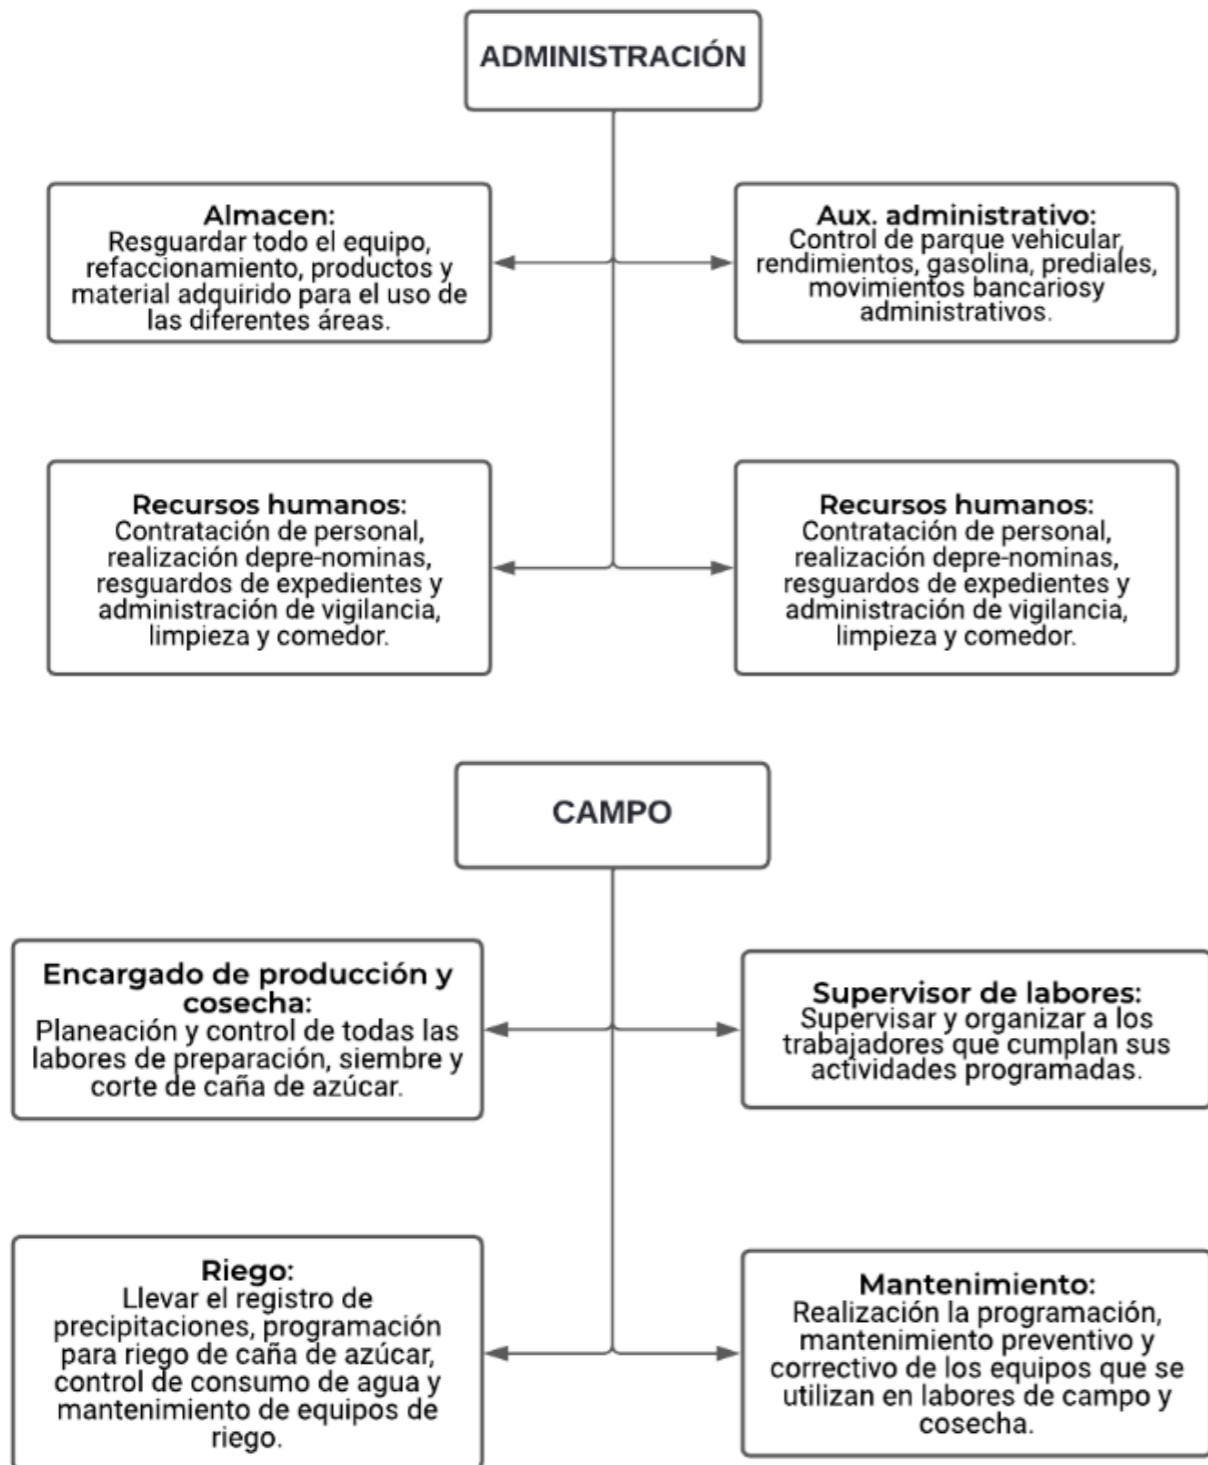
ADMINISTRACIÓN

Almacen:
Resguardar todo el equipo, refaccionamiento, productos y material adquirido para el uso de las diferentes áreas.

Aux. administrativo:
Control de parque vehicular, rendimientos, gasolina, prediales, movimientos bancariosy administrativos.

Recursos humanos:
Contratación de personal, realización depre-nominas, resguardos de expedientes y administración de vigilancia, limpieza y comedor.

Recursos humanos:
Contratación de personal, realización depre-nominas, resguardos de expedientes y administración de vigilancia, limpieza y comedor.

CAMPO

Encargado de producción y cosecha:
Planeación y control de todas las labores de preparación, siembre y corte de caña de azúcar.

Supervisor de labores:
Supervisar y organizar a los trabajadores que cumplan sus actividades programadas.

Riego:
Llevar el registro de precipitaciones, programación para riego de caña de azúcar, control de consumo de agua y mantenimiento de equipos de riego.

Mantenimiento:
Realización la programación, mantenimiento preventivo y correctivo de los equipos que se utilizan en labores de campo y cosecha.